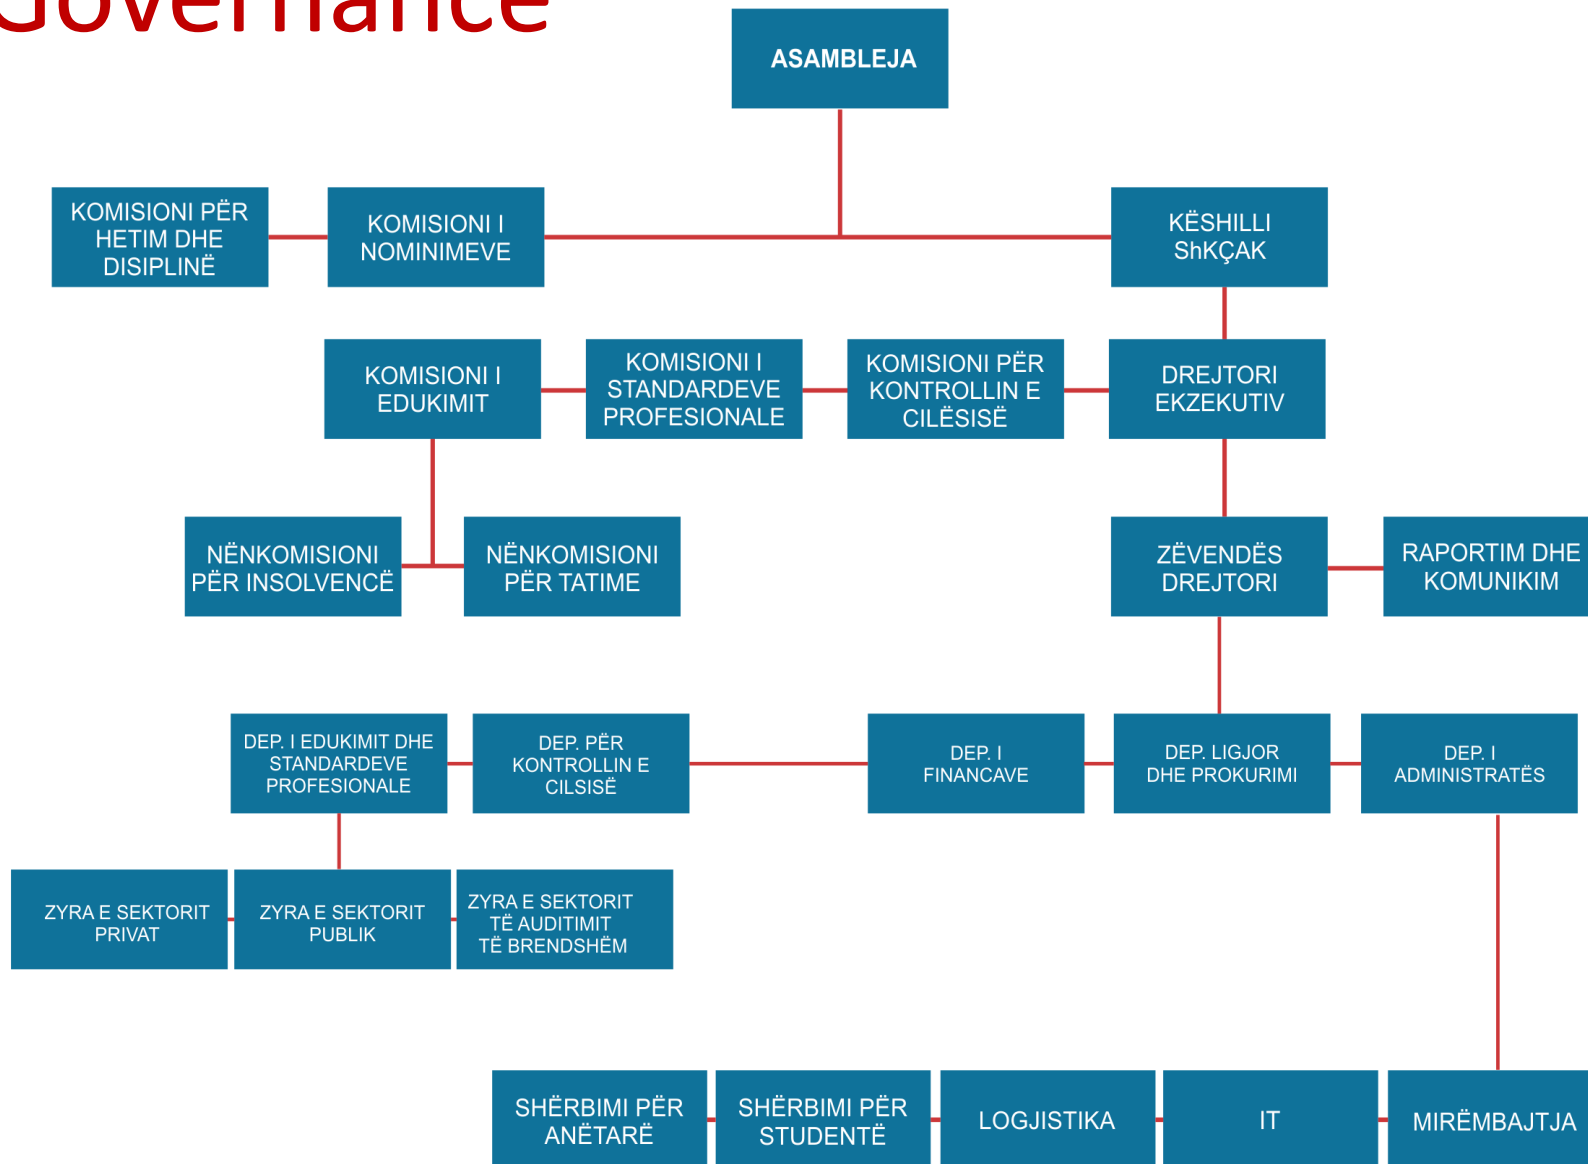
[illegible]overnance

ASAMBLEJA

KOMISIONI PËR HETIM DHE DISIPLINË

KOMISIONI I NOMINIMEVE

KËSHILLI ShKÇAK

KOMISIONI I EDUKIMIT

KOMISIONI I STANDARDEVE PROFESIONALE

KOMISIONI PËR KONTROLLIN E CILËSISË

DREJTORI EKZEKUTIV

NËNKOMISIONI PËR INSOLVENCË

NËNKOMISIONI PËR TATIME

ZËVENDËS DREJTORI

RAPORTIM DHE KOMUNIKIM

DEP. I EDUKIMIT DHE STANDARDEVE PROFESIONALE

DEP. PËR KONTROLLIN E CILSISË

DEP. I FINANCAVE

DEP. LIGJOR DHE PROKURIMI

DEP. I ADMINISTRATËS

ZYRA E SEKTORIT PRIVAT

ZYRA E SEKTORIT PUBLIK

ZYRA E SEKTORIT TË AUDITIMIT TË BRENDSHËM

SHËRBIMI PËR ANËTARË

SHËRBIMI PËR STUDENTË

LOGJISTIKA

IT

MIRËMBAJTJA